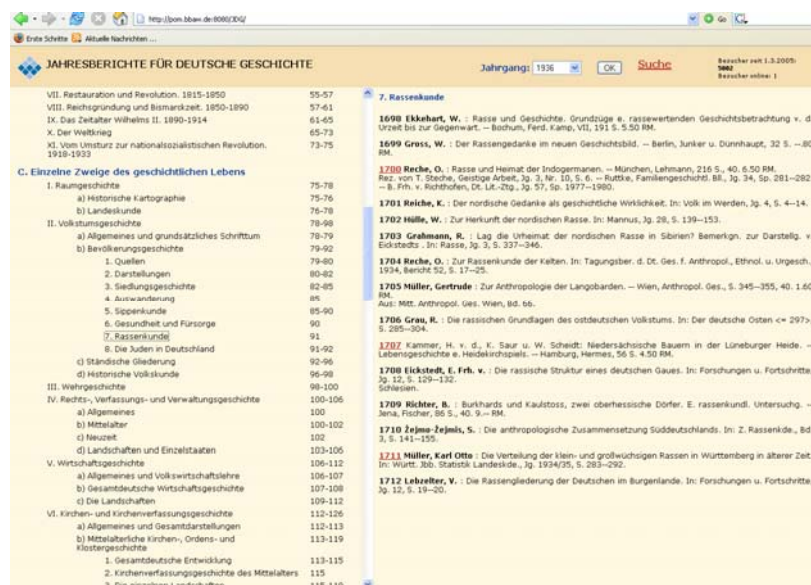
http://pom.bbaw.de:8080/JDG/

Erste Schritte Aktuelle Nachrichten ...

JAHRESBERICHTE FÜR DEUTSCHE GESCHICHTE

Jahrgang: 1936 OK Suche

Besucher seit 1.3.2005: 5002
Besucher online: 1

| | |
|---|---|
| VII. Restauration und Revolution. 1815-1850 | 55-57 |
| VIII. Reichsgründung und Bismarckzeit. 1850-1890 | 57-61 |
| IX. Das Zeitalter Wilhelms II. 1890-1914 | 61-65 |
| X. Der Weltkrieg | 65-73 |
| XI. Vom Umsturz zur nationalsozialistischen Revolution. 1918-1933 | 73-75 |

C. Einzelne Zweige des geschichtlichen Lebens

| | |
|---|---|
| I. Raumgeschichte | 75-78 |
| a) Historische Kartographie | 75-76 |
| b) Landeskunde | 76-78 |
| II. Volkstumsgeschichte | 78-98 |
| a) Allgemeines und grundsätzliches Schrifttum | 78-79 |
| b) Bevölkerungsgeschichte | 79-92 |
| 1. Quellen | 79-80 |
| 2. Darstellungen | 80-82 |
| 3. Siedlungsgeschichte | 82-85 |
| 4. Auswanderung | 85 |
| 5. Sippenkunde | 85-90 |
| 6. Gesundheit und Fürsorge | 90 |
| 7. Rassenkunde | 91 |
| 8. Die Juden in Deutschland | 91-92 |
| c) Ständische Gliederung | 92-96 |
| d) Historische Volkskunde | 96-98 |
| III. Wehrgeschichte | 98-100 |
| IV. Rechts-, Verfassungs- und Verwaltungsgeschichte | 100-106 |
| a) Allgemeines | 100 |
| b) Mittelalter | 100-102 |
| c) Neuzeit | 102 |
| d) Landschaften und Einzelstaaten | 103-106 |
| V. Wirtschaftsgeschichte | 106-112 |
| a) Allgemeines und Volkswirtschaftslehre | 106-107 |
| b) Gesamtdeutsche Wirtschaftsgeschichte | 107-108 |
| c) Die Landschaften | 109-112 |
| VI. Kirchen- und Kirchenverfassungsgeschichte | 112-126 |
| a) Allgemeines und Gesamtdarstellungen | 112-113 |
| b) Mittelalterliche Kirchen-, Ordens- und Klostergeschichte | 113-119 |
| 1. Gesamtdeutsche Entwicklung | 113-115 |
| 2. Kirchenverfassungsgeschichte des Mittelalters | 115 |

7. Rassenkunde

1698 Ekkehart, W. : Rasse und Geschichte. Grundzüge e. rassewertenden Geschichtsbetrachtung v. d. Urzeit bis zur Gegenwart. – Bochum, Ferd. Kamp, VII, 191 S. 5.50 RM.

1699 Gross, W. : Der Rassengedanke im neuen Geschichtsbild. – Berlin, Junker u. Dünnhaupt, 32 S. –.80 RM.

1700 Reche, O. : Rasse und Heimat der Indogermanen. – München, Lehmann, 216 S., 40. 6.50 RM. Rez. von T. Steche, Geistige Arbeit, Jg. 3, Nr. 10, S. 6. – Ruttke, Familiengeschichtl. Bll., Jg. 34, Sp. 281–282. – B. Frh. v. Richthofen, Dt. Lit.-Ztg., Jg. 57, Sp. 1977–1980.

1701 Reiche, K. : Der nordische Gedanke als geschichtliche Wirklichkeit. In: Volk im Werden, Jg. 4, S. 4–14.

1702 Hülle, W. : Zur Herkunft der nordischen Rasse. In: Mannus, Jg. 28, S. 139–153.

1703 Grahmann, R. : Lag die Urheimat der nordischen Rasse in Sibirien? Bemerkgn. zur Darstellg. v. Eickstedts . In: Rasse, Jg. 3, S. 337–346.

1704 Reche, O. : Zur Rassenkunde der Kelten. In: Tagungsber. d. Dt. Ges. f. Anthropol., Ethnol. u. Urgesch. 1934, Bericht 52, S. 17–25.

1705 Müller, Gertrude : Zur Anthropologie der Langobarden. – Wien, Anthropol. Ges., S. 345–355, 40. 1.60 RM.
Aus: Mitt. Anthropol. Ges. Wien, Bd. 66.

1706 Grau, R. : Die rassischen Grundlagen des ostdeutschen Volkstums. In: Der deutsche Osten <= 297>, S. 285–304.

1707 Kammer, H. v. d., K. Saur u. W. Scheidt: Niedersächsische Bauern in der Lüneburger Heide. – Lebensgeschichte e. Heidekirchspiels. – Hamburg, Hermes, 56 S. 4.50 RM.

1708 Eickstedt, E. Frh. v. : Die rassische Struktur eines deutschen Gaues. In: Forschungen u. Fortschritte, Jg. 12, S. 129–132.
Schlesien.

1709 Richter, B. : Burkhards und Kaulstoss, zwei oberhessische Dörfer. E. rassenkundl. Untersuchg. – Jena, Fischer, 86 S., 40. 9.– RM.

1710 Žejmo-Žejmis, S. : Die anthropologische Zusammensetzung Süddeutschlands. In: Z. Rassenkde., Bd. 3, S. 141–155.

1711 Müller, Karl Otto : Die Verteilung der klein- und großwüchsigen Rassen in Württemberg in älterer Zeit. In: Württ. Jbb. Statistik Landeskde., Jg. 1934/35, S. 283–292.

1712 Lebzelter, V. : Die Rassengliederung der Deutschen im Burgenlande. In: Forschungen u. Fortschritte, Jg. 12, S. 19–20.